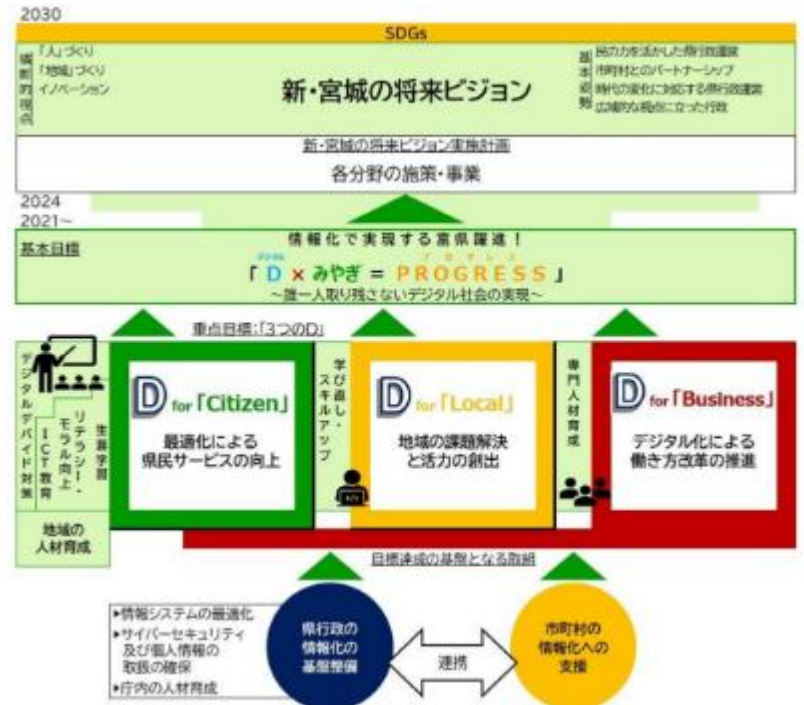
2030

SDGs

横断的視点
「人」づくり
「地域」づくり
イノベーション

新・宮城の将来ビジョン

基本姿勢
民の力を活かした県行政運営
市町村とのパートナーシップ
時代の変化に対応する県行政運営
広域的な視点に立った行政

新・宮城の将来ビジョン実施計画
各分野の施策・事業

2024
2021~

基本目標
情報化で実現する富県躍進！
「D × みやぎ = PROGRESS」
~誰一人取り残さないデジタル社会の実現~

重点目標:「3つのD」

デジタルデバイド対策
リテラシー・モラル向上
ICT教育
生涯学習
地域の人材育成

D for「Citizen」
最適化による県民サービスの向上

学び直し・スキルアップ

D for「Local」
地域の課題解決と活力の創出

専門人材育成

D for「Business」
デジタル化による働き方改革の推進

目標達成の基盤となる取組

▸情報システムの最適化
▸サイバーセキュリティ及び個人情報の取扱の確保
▸庁内の人材育成

県行政の情報化の基盤整備
連携
市町村の情報化への支援